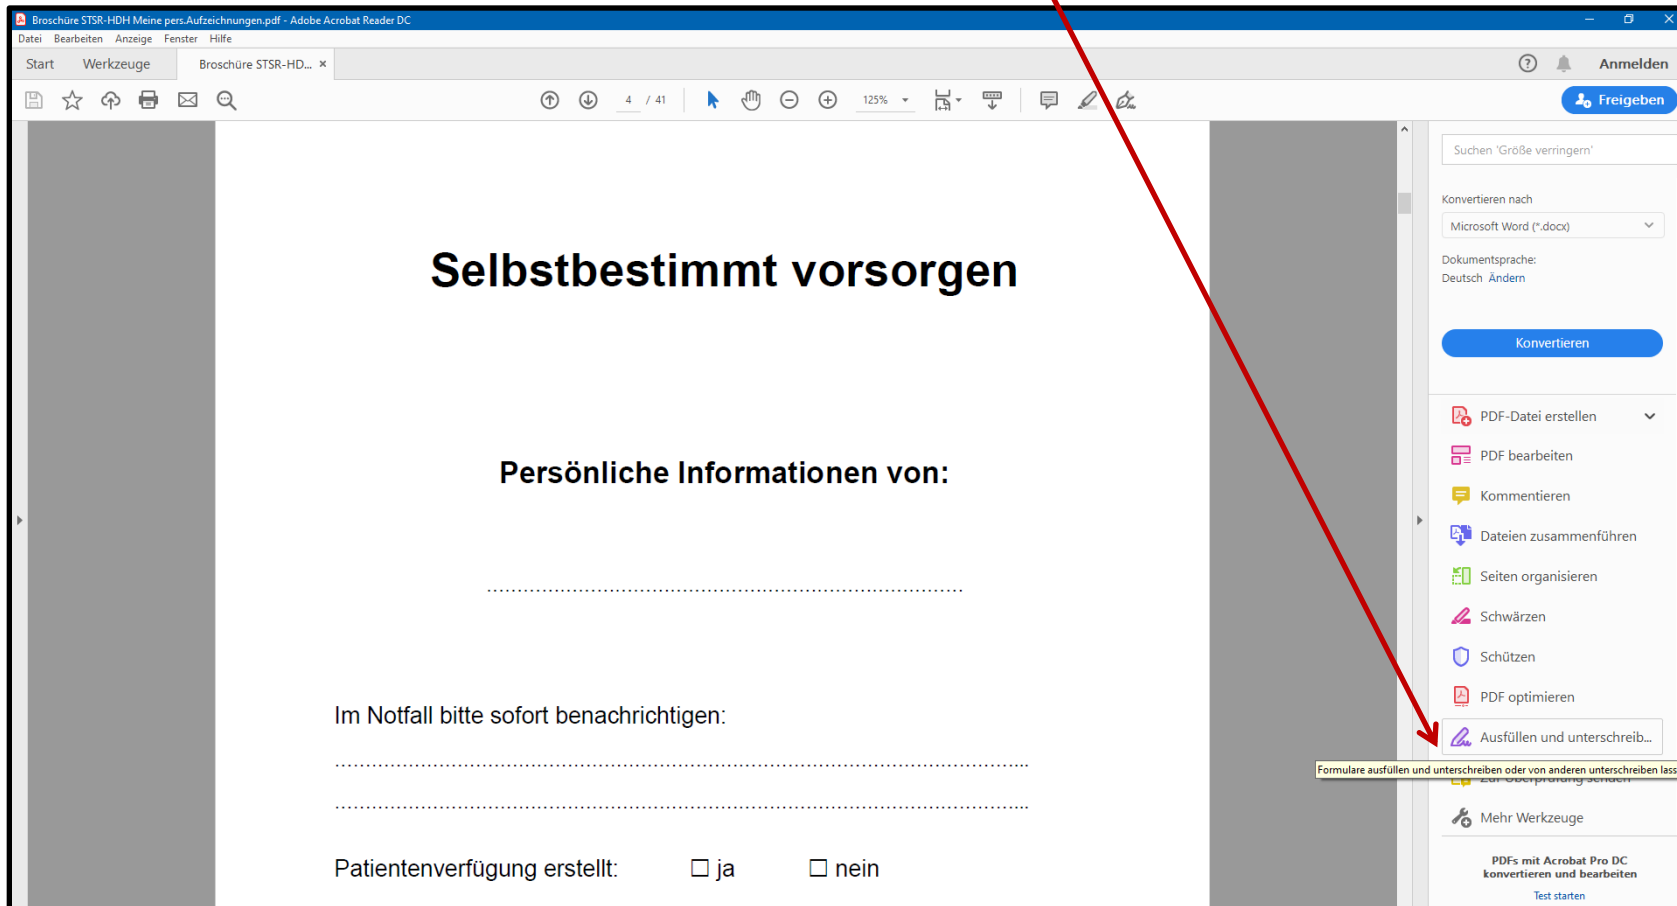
Broschüre STSR-HDH Meine pers.Aufzeichnungen.pdf - Adobe Acrobat Reader DC

Datei Bearbeiten Anzeige Fenster Hilfe

Start Werkzeuge Broschüre STSR-HD... ×

Anmelden

4 / 41

125%

Freigeben

Selbstbestimmt vorsorgen

Persönliche Informationen von:

..............................................................................

Im Notfall bitte sofort benachrichtigen:

..............................................................................

..............................................................................

Patientenverfügung erstellt: ☐ ja ☐ nein

Suchen 'Größe verringern'

Konvertieren nach

Microsoft Word (*.docx)

Dokumentsprache:

Deutsch Ändern

Konvertieren

PDF-Datei erstellen

PDF bearbeiten

Kommentieren

Dateien zusammenführen

Seiten organisieren

Schwärzen

Schützen

PDF optimieren

Ausfüllen und unterschreib...

Formulare ausfüllen und unterschreiben oder von anderen unterschreiben lass

Zur Überprüfung senden

Mehr Werkzeuge

PDFs mit Acrobat Pro DC konvertieren und bearbeiten

Test starten